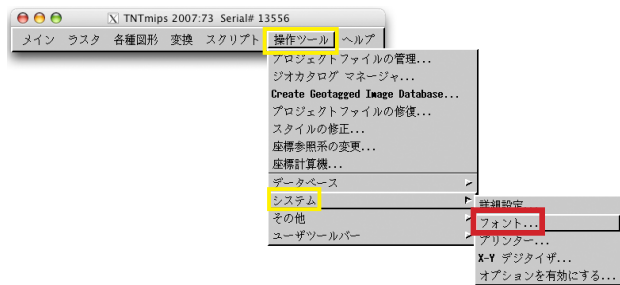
TNTmips 2007:73 Serial# 13556

メイン ラスタ 各種図形 変換 スクリプト 操作ツール ヘルプ

プロジェクトファイルの管理...
ジオカタログ マネージャ...
Create Geotagged Image Database...
プロジェクトファイルの修復...
スタイルの修正...
座標参照系の変更...
座標計算機...
データベース
システム
その他
ユーザツールバー

詳細設定
フォント...
プリンター...
X-Y デジタイザ...
オプションを有効にする...